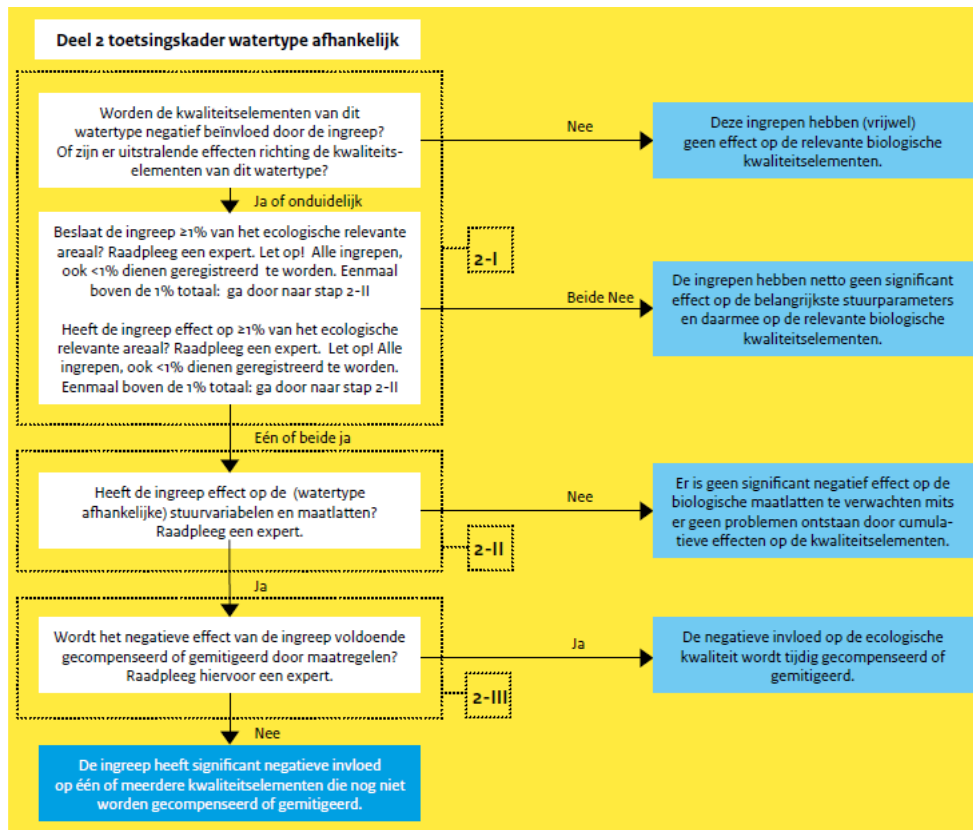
Deel 2 toetsingskader watertype afhankelijk

Worden de kwaliteitselementen van dit watertype negatief beïnvloed door de ingreep? Of zijn er uitstralende effecten richting de kwaliteitselementen van dit watertype?

Nee

Deze ingrepen hebben (vrijwel) geen effect op de relevante biologische kwaliteitselementen.

Ja of onduidelijk

Beslaat de ingreep ≥1% van het ecologische relevante areaal? Raadpleeg een expert. Let op! Alle ingrepen, ook <1% dienen geregistreerd te worden. Eenmaal boven de 1% totaal: ga door naar stap 2-II

Heeft de ingreep effect op ≥1% van het ecologische relevante areaal? Raadpleeg een expert. Let op! Alle ingrepen, ook <1% dienen geregistreerd te worden. Eenmaal boven de 1% totaal: ga door naar stap 2-II

2-I

Beide Nee

De ingrepen hebben netto geen significant effect op de belangrijkste stuurparameters en daarmee op de relevante biologische kwaliteitselementen.

Eén of beide ja

Heeft de ingreep effect op de (watertype afhankelijke) stuurvariabelen en maatlatten? Raadpleeg een expert.

2-II

Nee

Er is geen significant negatief effect op de biologische maatlatten te verwachten mits er geen problemen ontstaan door cumulatieve effecten op de kwaliteitselementen.

Ja

Wordt het negatieve effect van de ingreep voldoende gecompenseerd of gemitigeerd door maatregelen? Raadpleeg hiervoor een expert.

2-III

Ja

De negatieve invloed op de ecologische kwaliteit wordt tijdig gecompenseerd of gemitigeerd.

Nee

De ingreep heeft significant negatieve invloed op één of meerdere kwaliteitselementen die nog niet worden gecompenseerd of gemitigeerd.